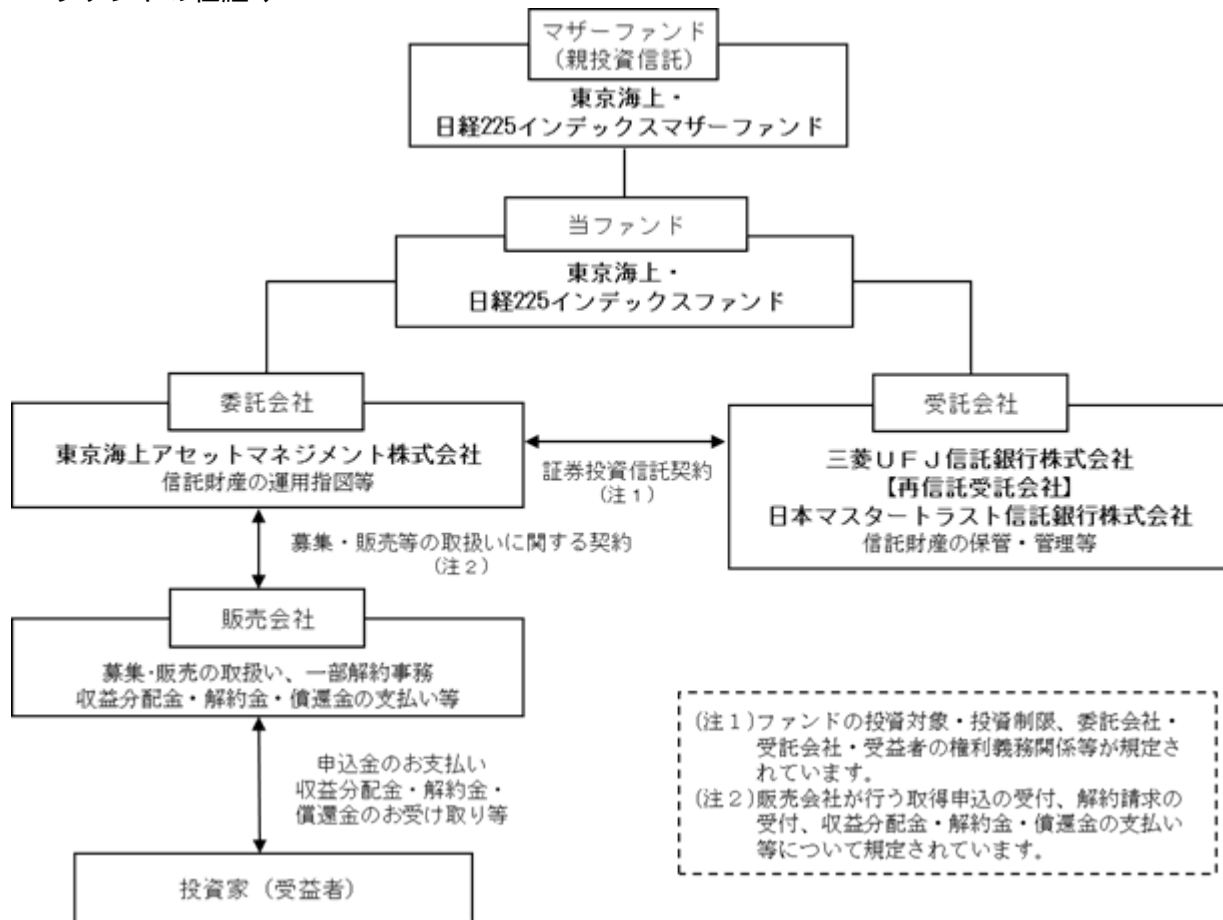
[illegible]

マザーファンド
（親投資信託）
東京海上・
日経225インデックスマザーファンド

当ファンド
東京海上・
日経225インデックスファンド

委託会社
東京海上アセットマネジメント株式会社
信託財産の運用指図等

証券投資信託契約
（注１）

受託会社
三菱ＵＦＪ信託銀行株式会社
【再信託受託会社】
日本マスタートラスト信託銀行株式会社
信託財産の保管・管理等

募集・販売等の取扱いに関する契約
（注２）

販売会社
募集･販売の取扱い、一部解約事務
収益分配金・解約金・償還金の支払い等

申込金のお支払い
収益分配金・解約金・
償還金のお受け取り等

投資家（受益者）

（注１）ファンドの投資対象・投資制限、委託会社・受託会社・受益者の権利義務関係等が規定されています。
（注２）販売会社が行う取得申込の受付、解約請求の受付、収益分配金・解約金・償還金の支払い等について規定されています。